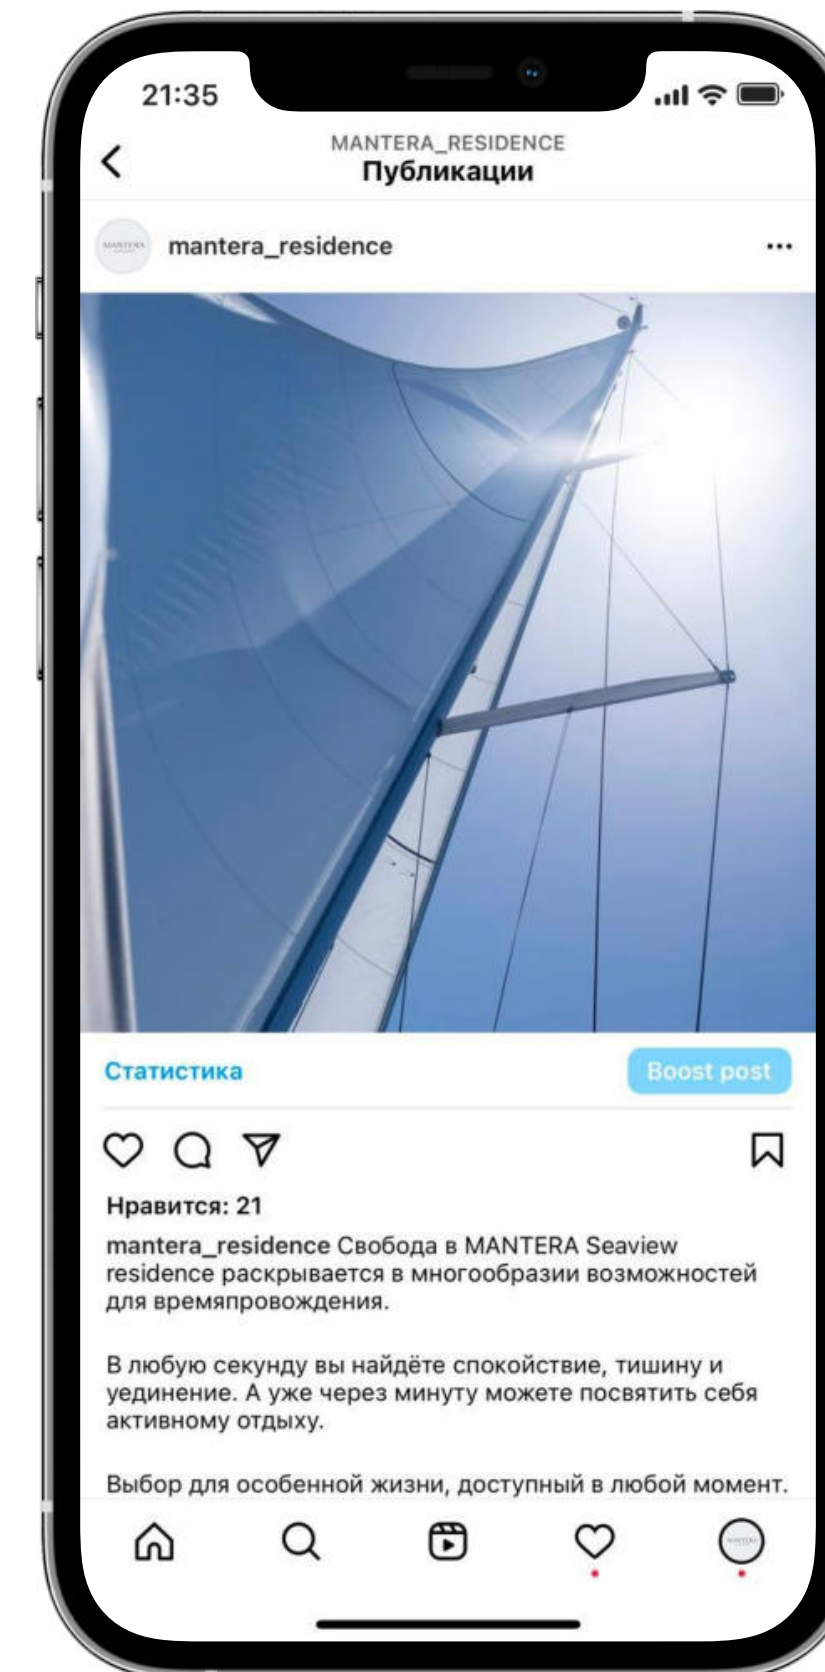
21:35

MANTERA_RESIDENCE
Публикации

MANTERA

mantera_residence

...

Статистика

Boost post

Нравится: 21

mantera_residence Свобода в MANTERA Seaview residence раскрывается в многообразии возможностей для времяпровождения.

В любую секунду вы найдёте спокойствие, тишину и уединение. А уже через минуту можете посвятить себя активному отдыху.

Выбор для особенной жизни, доступный в любой момент.